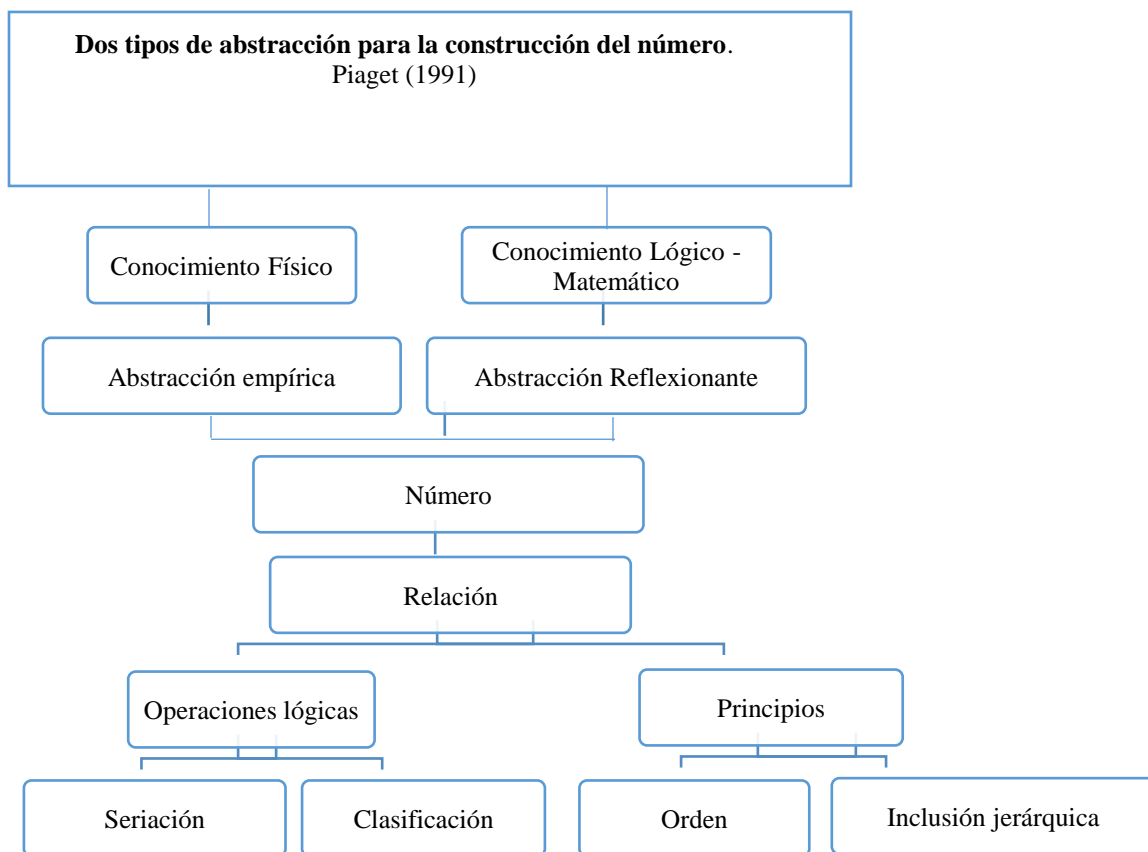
**Dos tipos de abstracción para la construcción del número**.
Piaget (1991)

Conocimiento Físico

Conocimiento Lógico - Matemático

Abstracción empírica

Abstracción Reflexionante

Número

Relación

Operaciones lógicas

Principios

Seriación

Clasificación

Orden

Inclusión jerárquica